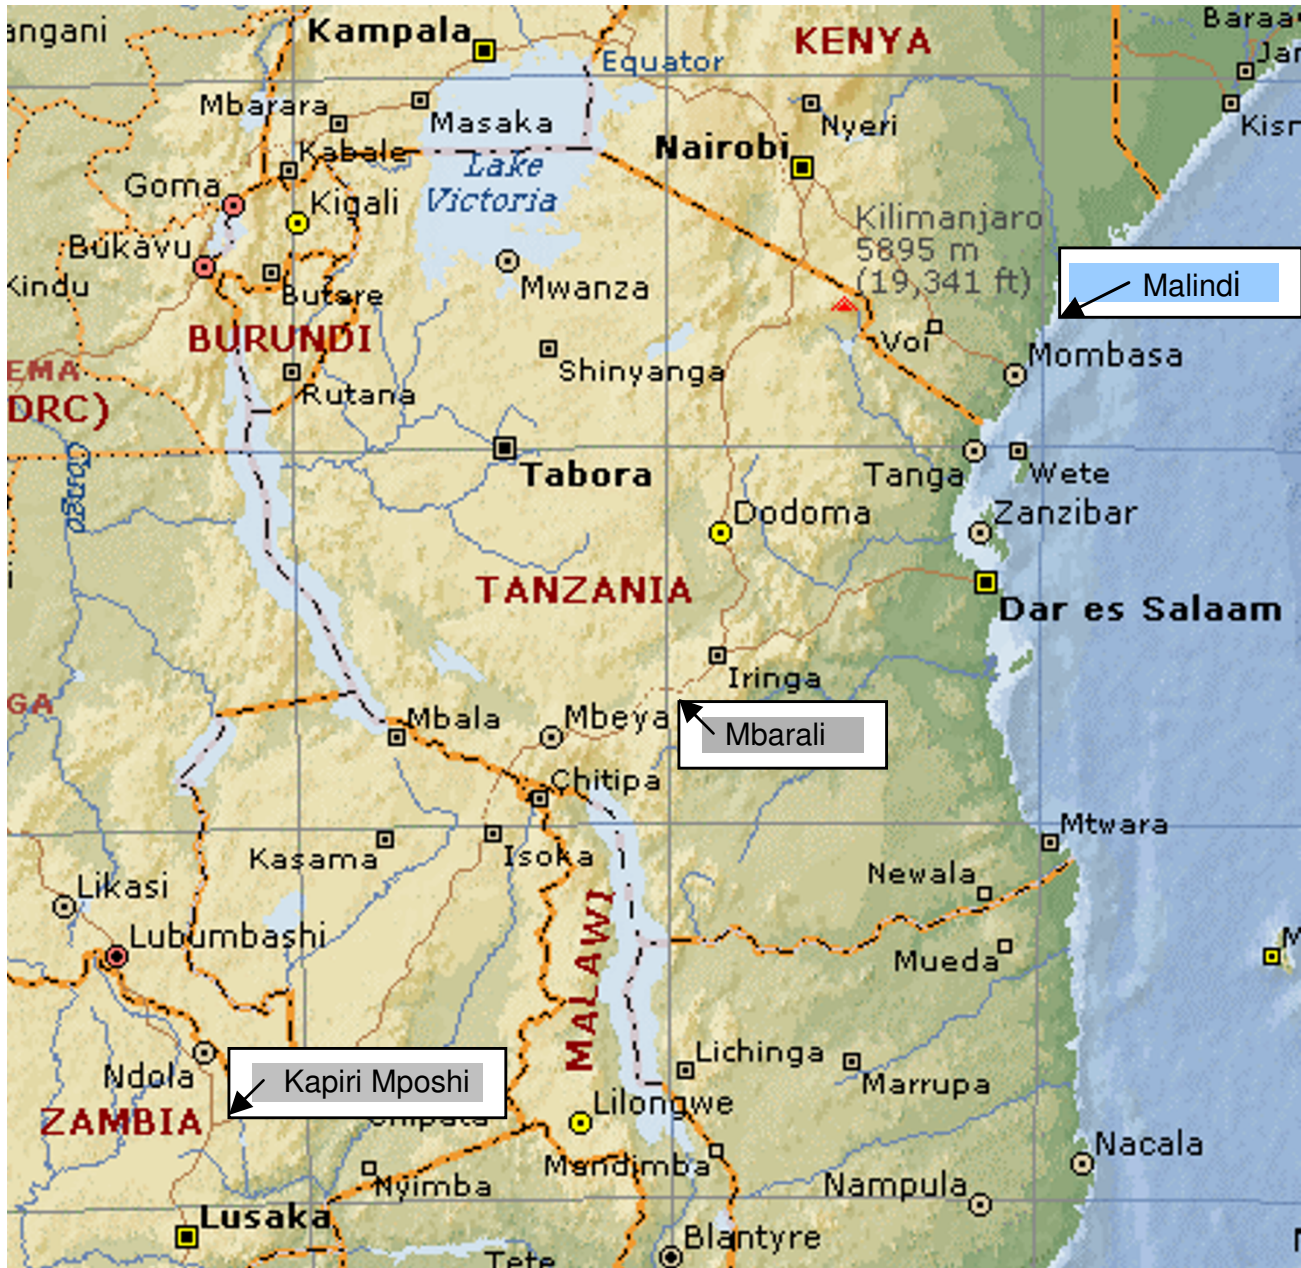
angani
Kampala
KENYA
Baraa
Jar
Equator
Mbarara
Masaka
Nyeri
Kisr
Kabale
Nairobi
Goma
Lake Victoria
Kigali
Kilimanjaro 5895 m (19,341 ft)
Malindi
Bukavu
Kindu
Mwanza
Butare
BURUNDI
Voi
Mombasa
EMA
DRC)
Shinyanga
Rutana
Congo
Tabora
Tanga
Wete
Dodoma
Zanzibar
TANZANIA
Dar es Salaam
Iringa
GA
Mbala
Mbeya
Mbarali
Chitipa
Mtwara
Kasama
Isoka
Newala
Likasi
Lubumbashi
MALAWI
Mueda
M
Lichinga
Ndola
Kapiri Mposhi
Marrupa
ZAMBIA
Lilongwe
Nacala
Mandimba
Nyimba
Nampula
Lusaka
Blantyre
Tete